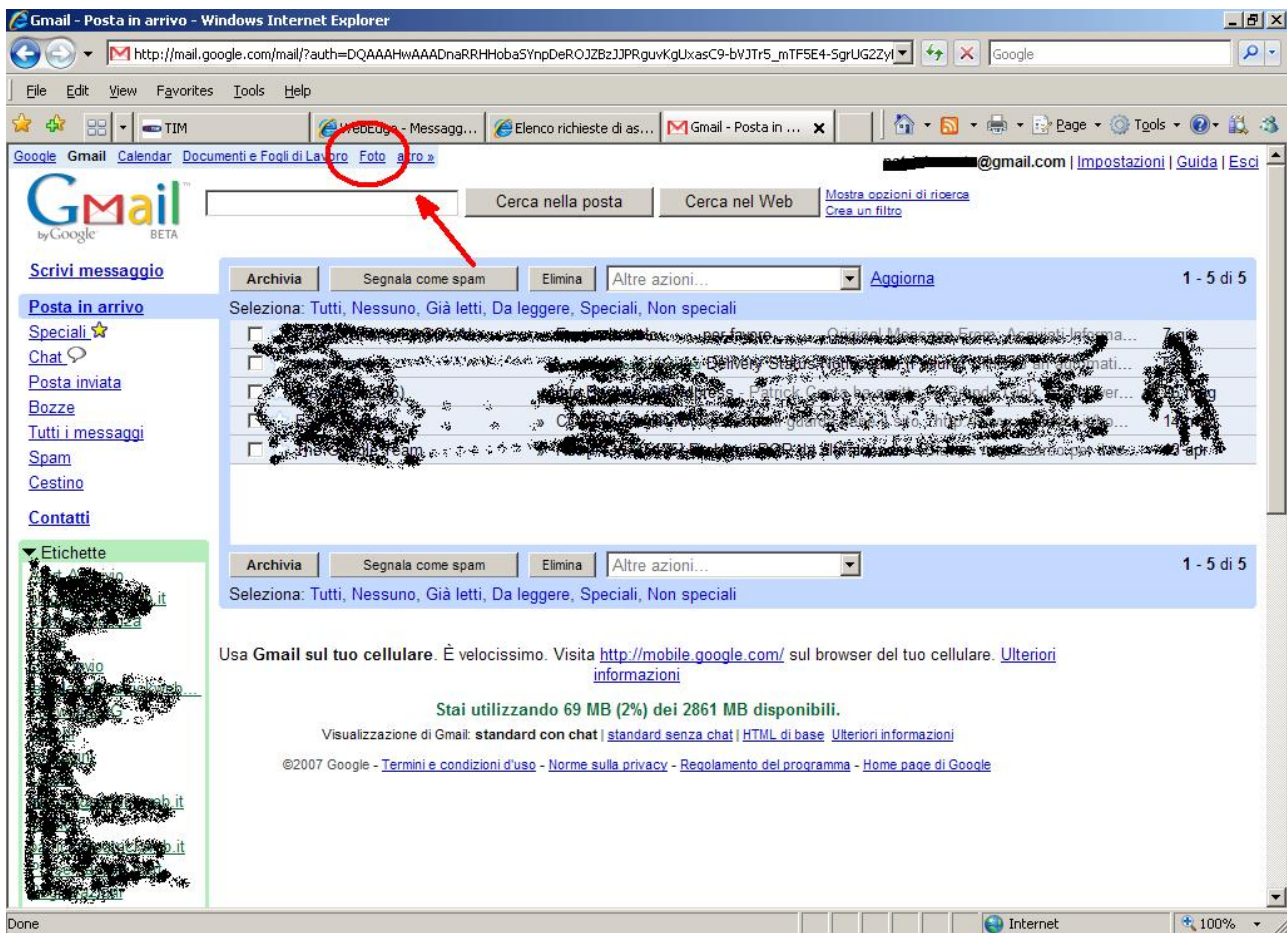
Gmail - Posta in arrivo - Windows Internet Explorer

http://mail.google.com/mail/?auth=DQAAAHwAAADnaRRHHobaSYnpDeROJZBzJJPRguvKgUxasC9-bVJTr5_mTF5E4-SgrUG2Zyl

Google

File Edit View Favorites Tools Help

TIM

WebEdge - Messagg...

Elenco richieste di as...

Gmail - Posta in ...

Page Tools

Google Gmail Calendar Documenti e Fogli di Lavoro Foto altro »

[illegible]@gmail.com | Impostazioni | Guida | Esci

Gmail by Google BETA

Cerca nella posta Cerca nel Web Mostra opzioni di ricerca Crea un filtro

Scrivi messaggio

Posta in arrivo

Speciali

Chat

Posta inviata

Bozze

Tutti i messaggi

Spam

Cestino

Contatti

Etichette

Archivia Segnala come spam Elimina Altre azioni... Aggiorna 1 - 5 di 5

Seleziona: Tutti, Nessuno, Già letti, Da leggere, Speciali, Non speciali

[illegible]

Archivia Segnala come spam Elimina Altre azioni... 1 - 5 di 5

Seleziona: Tutti, Nessuno, Già letti, Da leggere, Speciali, Non speciali

Usa Gmail sul tuo cellulare. È velocissimo. Visita http://mobile.google.com/ sul browser del tuo cellulare. Ulteriori informazioni

Stai utilizzando 69 MB (2%) dei 2861 MB disponibili.

Visualizzazione di Gmail: standard con chat | standard senza chat | HTML di base Ulteriori informazioni

©2007 Google - Termini e condizioni d'uso - Norme sulla privacy - Regolamento del programma - Home page di Google

Done

Internet

100%